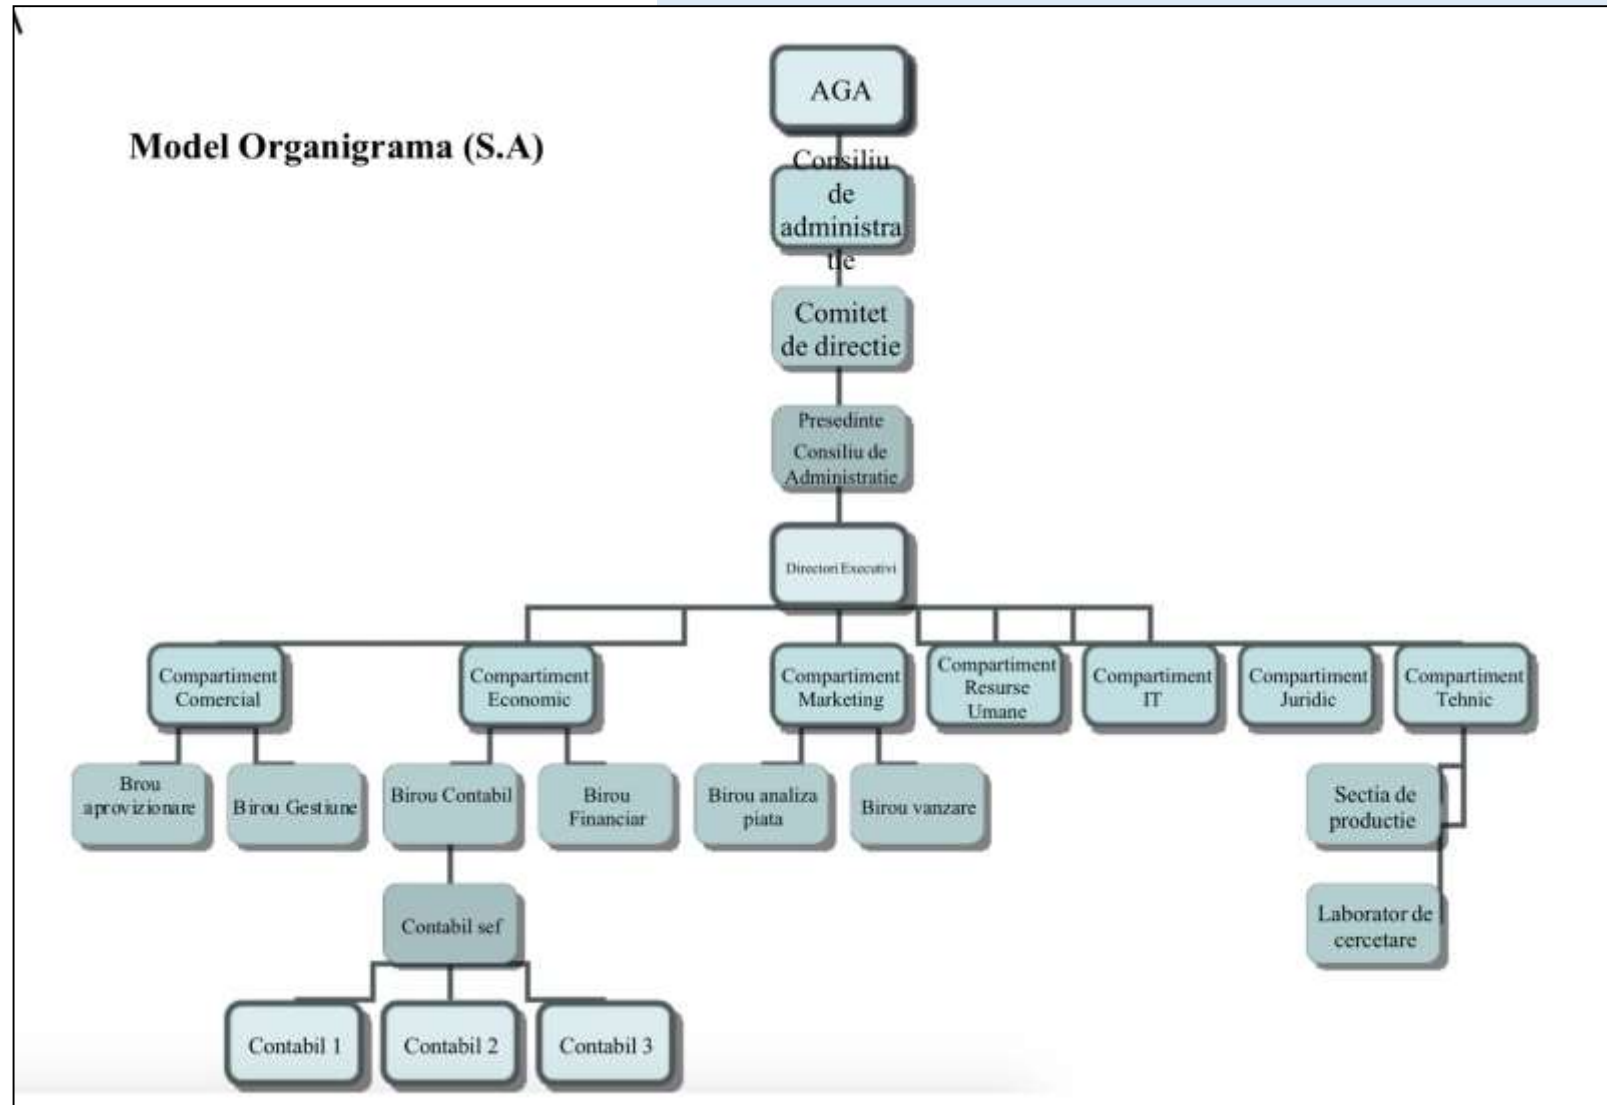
Model Organigrama (S.A)

AGA

Consiliu de administratie

Comitet de directie

Presedinte Consiliu de Administratie

Directori Executivi

Compartiment Comercial

Compartiment Economic

Compartiment Marketing

Compartiment Resurse Umane

Compartiment IT

Compartiment Juridic

Compartiment Tehnic

Birou aprovizionare

Birou Gestiune

Birou Contabil

Birou Financiar

Birou analiza piata

Birou vanzare

Sectia de productie

Laborator de cercetare

Contabil sef

Contabil 1

Contabil 2

Contabil 3